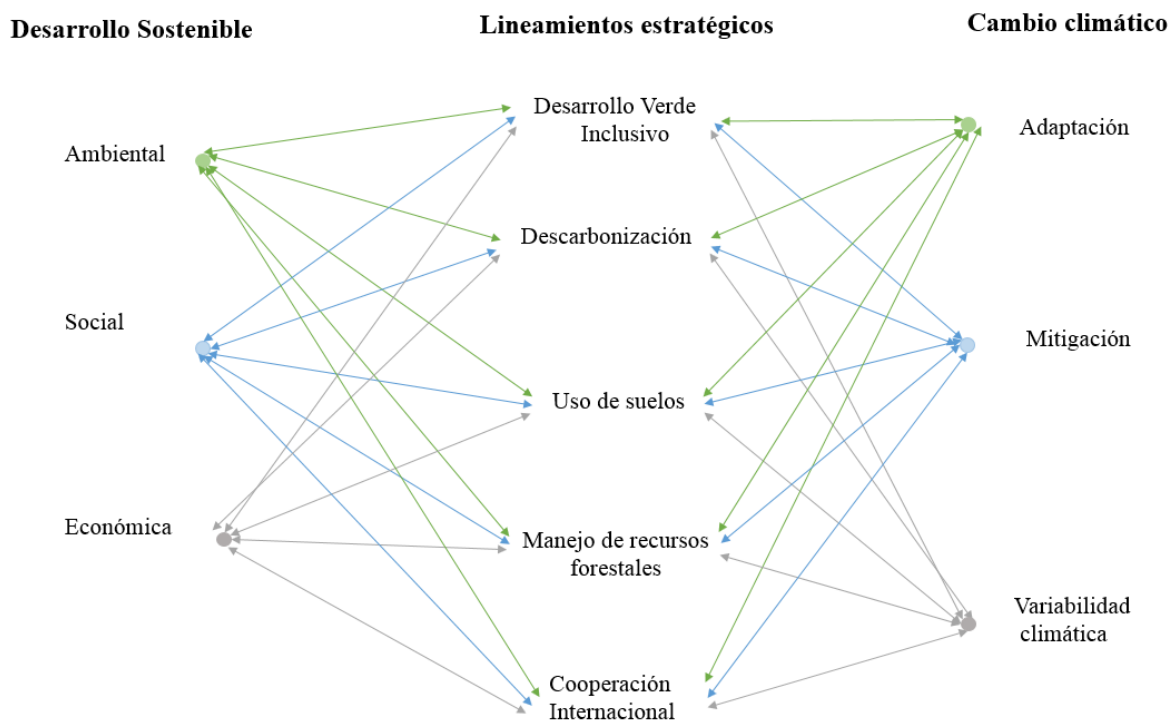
Desarrollo Sostenible

Lineamientos estratégicos

Cambio climático

Ambiental

Social

Económica

Desarrollo Verde Inclusivo

Descarbonización

Uso de suelos

Manejo de recursos forestales

Cooperación Internacional

Adaptación

Mitigación

Variabilidad climática